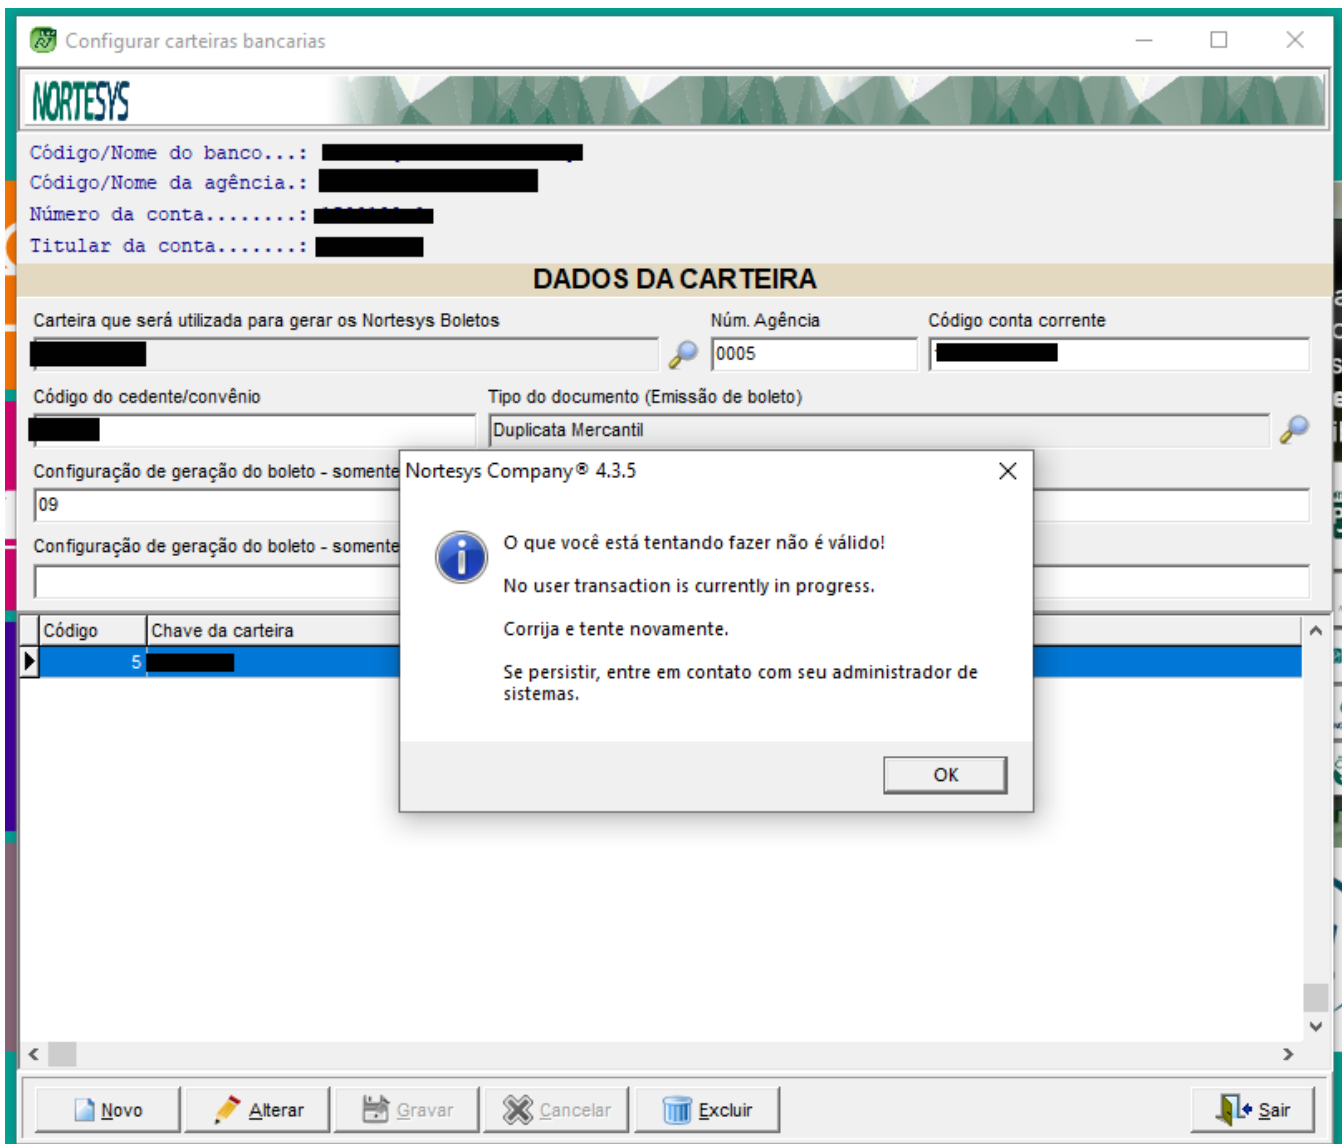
Configurar carteiras bancarias

NORTESYS

Código/Nome do banco...: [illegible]
Código/Nome da agência.: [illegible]
Número da conta........: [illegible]
Titular da conta.......: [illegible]

DADOS DA CARTEIRA

Carteira que será utilizada para gerar os Nortesys Boletos
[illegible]

Núm. Agência
0005

Código conta corrente
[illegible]

Código do cedente/convênio
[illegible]

Tipo do documento (Emissão de boleto)
Duplicata Mercantil

Configuração de geração do boleto - somente
09

Configuração de geração do boleto - somente

| Código | Chave da carteira |
|---|---|
| 5 | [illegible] |

Nortesys Company® 4.3.5

O que você está tentando fazer não é válido!

No user transaction is currently in progress.

Corrija e tente novamente.

Se persistir, entre em contato com seu administrador de sistemas.

OK

Novo
Alterar
Gravar
Cancelar
Excluir
Sair